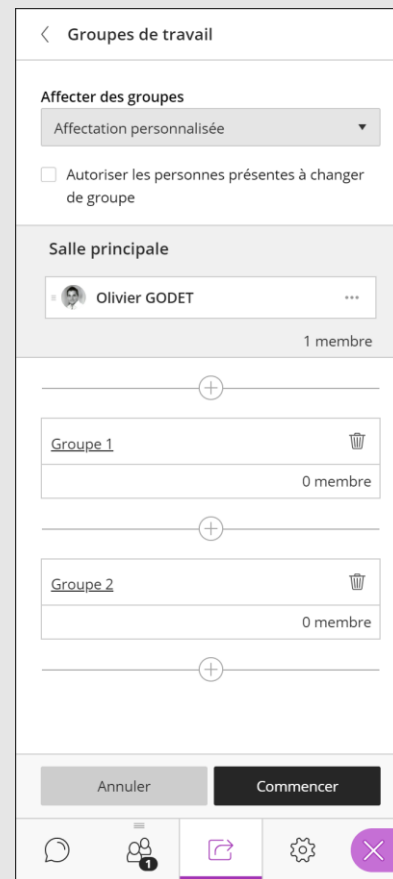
Groupes de travail

Affecter des groupes

Affectation personnalisée

Autoriser les personnes présentes à changer de groupe

Salle principale

Olivier GODET

1 membre

Groupe 1

0 membre

Groupe 2

0 membre

Annuler

Commencer

1